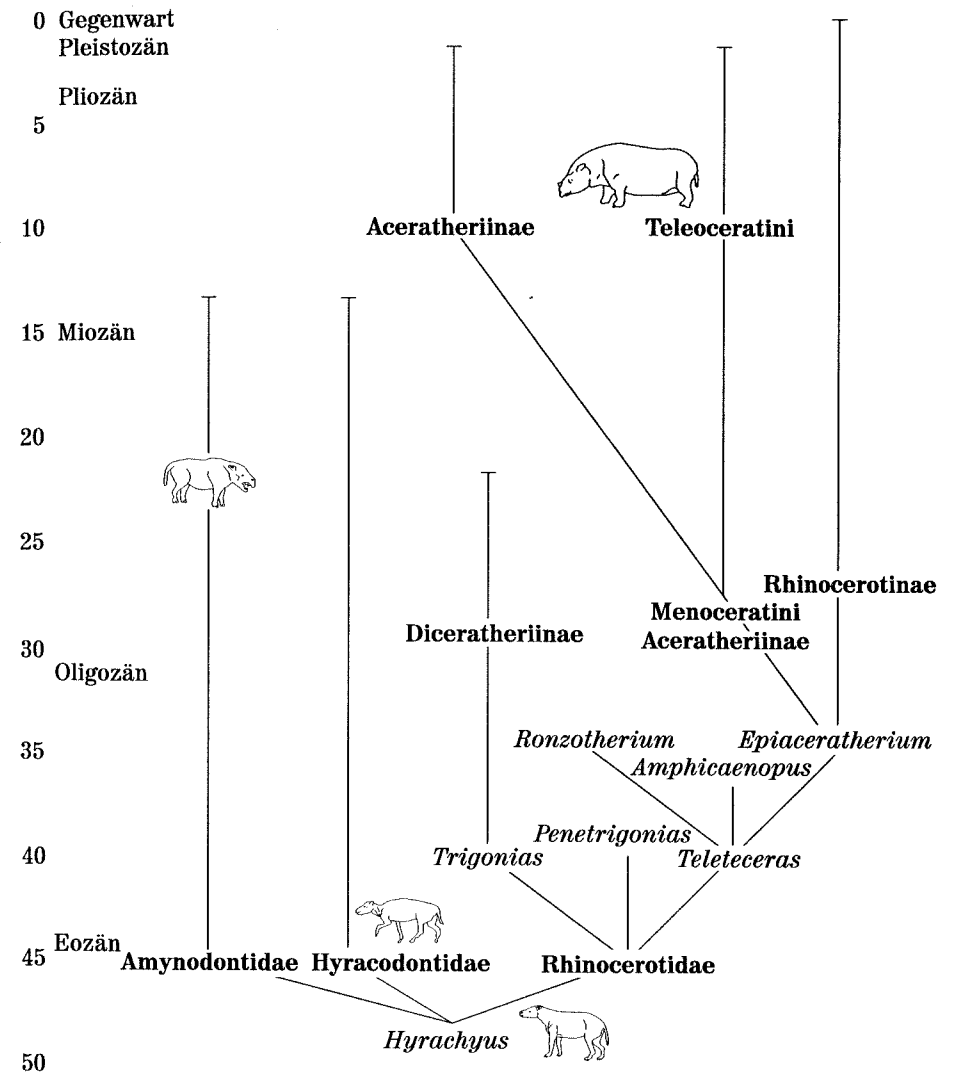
0 Gegenwart
Pleistozän

Pliozän
5

10
Aceratheriinae
Teleoceratini

15 Miozän

20

25

Rhinocerotinae
Menoceratini
Aceratheriinae
Diceratheriinae
30
Oligozän

35
Ronzotherium
Epiaceratherium
Amphicaenopus

Penetrigonias
40
Trigonias
Teleteceras

Eozän
45
Amynodontidae
Hyracodontidae
Rhinocerotidae

Hyrachyus
50